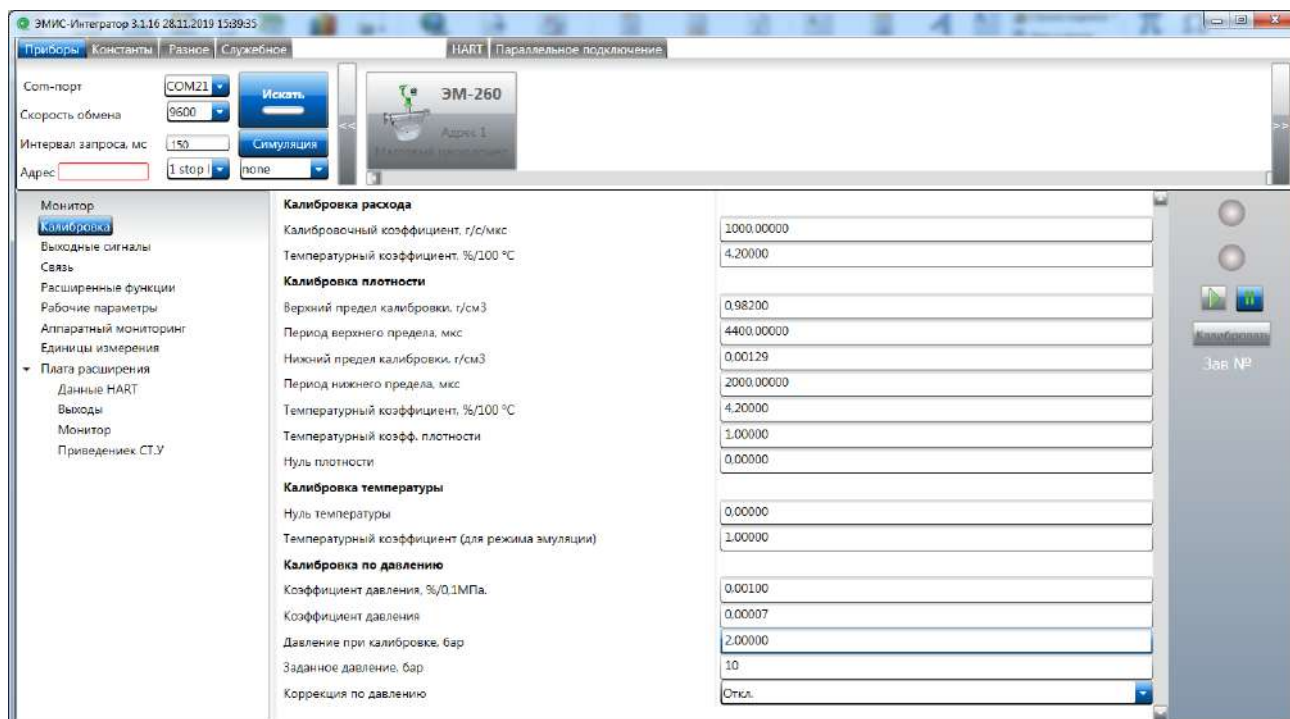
ЭМИС-Интегратор 3.1.16 28.11.2019 15:39:35

Приборы | Константы | Разное | Служебное

HART | Параллельное подключение

Com-порт COM21
Скорость обмена 9600
Интервал запроса, мс 150
Адрес
1 stop
none

Искать

Симуляция

ЭМ-260
Адрес 1
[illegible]

Монитор
Калибровка
Выходные сигналы
Связь
Расширенные функции
Рабочие параметры
Аппаратный мониторинг
Единицы измерения
Плата расширения
Данные HART
Выходы
Монитор
Приведениек СТ.У

| | |
|---|---|
| **Калибровка расхода** | |
| Калибровочный коэффициент, г/с/мкс | 1000.00000 |
| Температурный коэффициент, %/100 °С | 4.20000 |
| **Калибровка плотности** | |
| Верхний предел калибровки, г/см3 | 0.98200 |
| Период верхнего предела, мкс | 4400.00000 |
| Нижний предел калибровки, г/см3 | 0.00129 |
| Период нижнего предела, мкс | 2000.00000 |
| Температурный коэффициент, %/100 °С | 4.20000 |
| Температурный коэфф. плотности | 1.00000 |
| Нуль плотности | 0.00000 |
| **Калибровка температуры** | |
| Нуль температуры | 0.00000 |
| Температурный коэффициент (для режима эмуляции) | 1.00000 |
| **Калибровка по давлению** | |
| Коэффициент давления, %/0,1МПа. | 0.00100 |
| Коэффициент давления | 0.00007 |
| Давление при калибровке, бар | 2.00000 |
| Заданное давление, бар | 10 |
| Коррекция по давлению | Откл. |

Калибровать
Зав №